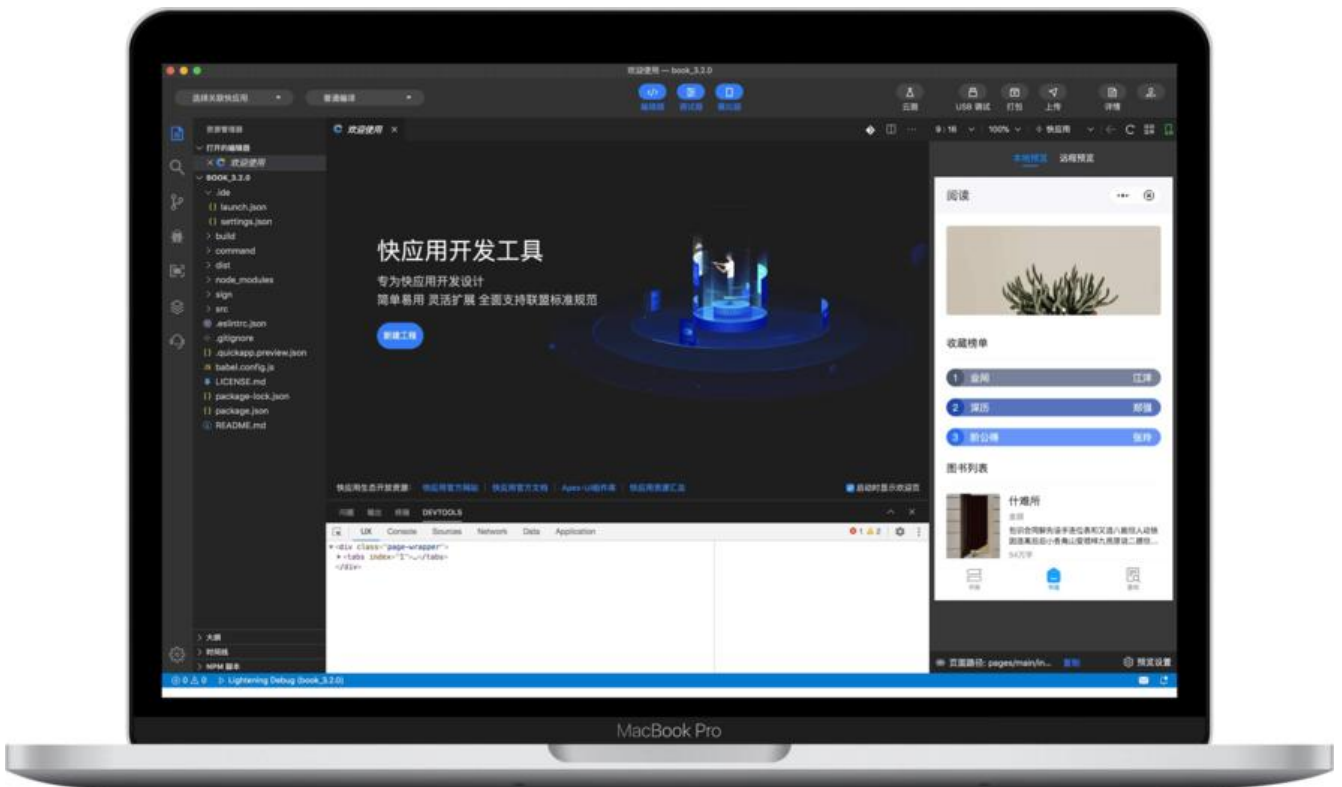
欢迎使用 — book_3.2.0

选择关联快应用
普通编译
编辑器
调试器
模拟器
云测
USB 调试
打包
上传
详情

资源管理器
打开的编辑器
× 欢迎使用
BOOK_3.2.0
.ide
launch.json
settings.json
build
command
dist
node_modules
sign
src
.eslintrc.json
.gitignore
.quickapp.preview.json
babel.config.js
LICENSE.md
package-lock.json
package.json
README.md

欢迎使用 ×

快应用开发工具
专为快应用开发设计
简单易用 灵活扩展 全面支持联盟标准规范
新建工程

快应用生态开放资源: 快应用官方网站 | 快应用官方文档 | Apex-UI组件库 | 快应用资源汇总
启动时显示欢迎页

问题 输出 终端 DEVTOOLS

UX Console Sources Network Data Application
<div class="page-wrapper">
<tabs index="1">…</tabs>
</div>

9:16 100% 快应用
本地预览 远程预览
阅读
收藏榜单
1 金阁 江洋
2 深历 那强
3 胎公得 张玲
图书列表
什难所
页面路径: pages/main/in... 复制 预览设置

大纲
时间线
NPM 脚本
⊗ 0 ⚠ 0 ▷ Lightening Debug (book_3.2.0)

MacBook Pro